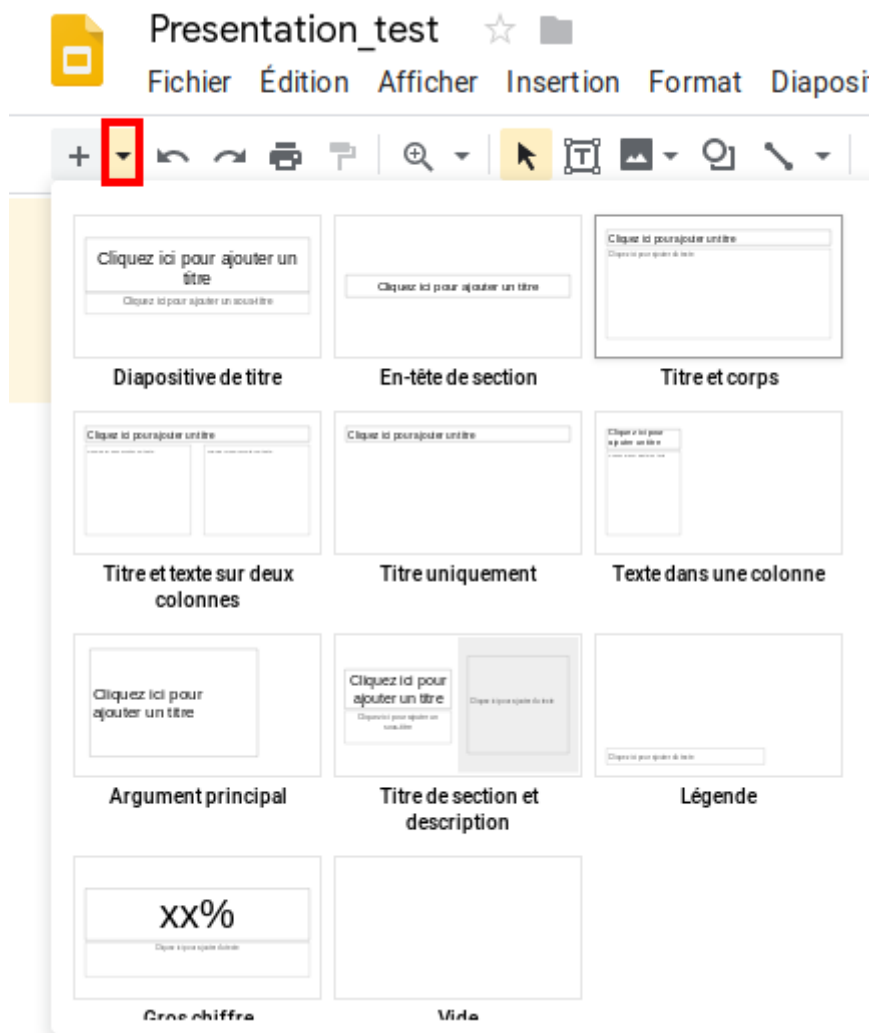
Presentation_test

Fichier Édition Afficher Insertion Format Diaposi

Cliquez ici pour ajouter un titre
Cliquez ici pour ajouter un sous-titre

Diapositive de titre

Cliquez ici pour ajouter un titre

En-tête de section

Cliquez ici pour ajouter un titre
Cliquez ici pour ajouter du texte

Titre et corps

Cliquez ici pour ajouter un titre

Titre et texte sur deux colonnes

Cliquez ici pour ajouter un titre

Titre uniquement

Cliquez ici pour ajouter un titre

Texte dans une colonne

Cliquez ici pour ajouter un titre

Argument principal

Cliquez ici pour ajouter un titre
Cliquez ici pour ajouter un sous-titre
Cliquez ici pour ajouter du texte

Titre de section et description

Cliquez ici pour ajouter du texte

Légende

xx%
Cliquez ici pour ajouter du texte

Gros chiffre

Vide